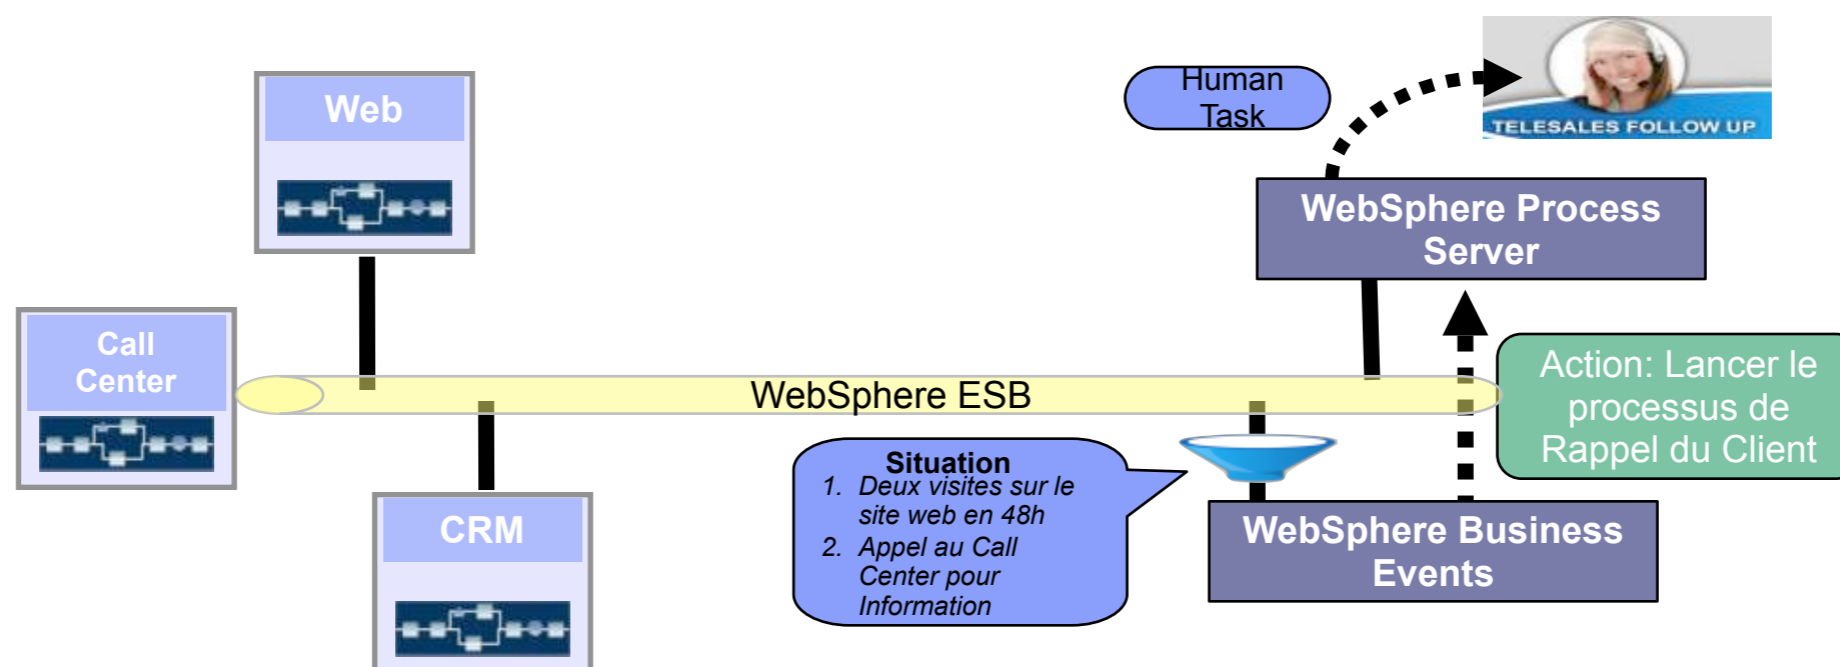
Web

Call Center

CRM

WebSphere ESB

Human Task

TELESALES FOLLOW UP

WebSphere Process Server

Action: Lancer le processus de Rappel du Client

Situation
1. Deux visites sur le site web en 48h
2. Appel au Call Center pour Information

WebSphere Business Events